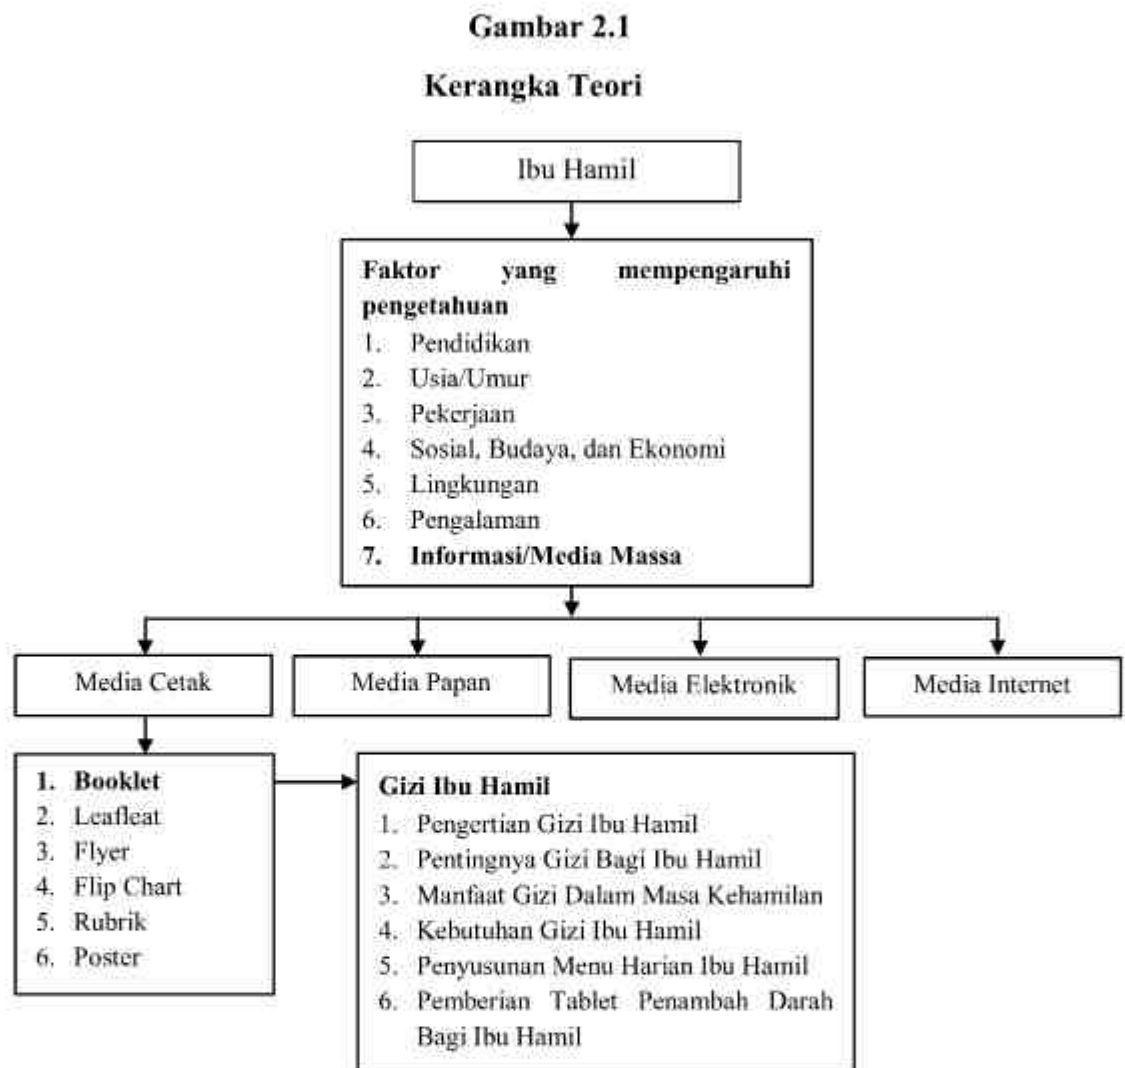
**Gambar 2.1**

**Kerangka Teori**

Ibu Hamil

**Faktor yang mempengaruhi pengetahuan**
1. Pendidikan
2. Usia/Umur
3. Pekerjaan
4. Sosial, Budaya, dan Ekonomi
5. Lingkungan
6. Pengalaman
**7. Informasi/Media Massa**

Media Cetak

Media Papan

Media Elektronik

Media Internet

**1. Booklet**
2. Leafleat
3. Flyer
4. Flip Chart
5. Rubrik
6. Poster

**Gizi Ibu Hamil**
1. Pengertian Gizi Ibu Hamil
2. Pentingnya Gizi Bagi Ibu Hamil
3. Manfaat Gizi Dalam Masa Kehamilan
4. Kebutuhan Gizi Ibu Hamil
5. Penyusunan Menu Harian Ibu Hamil
6. Pemberian Tablet Penambah Darah Bagi Ibu Hamil